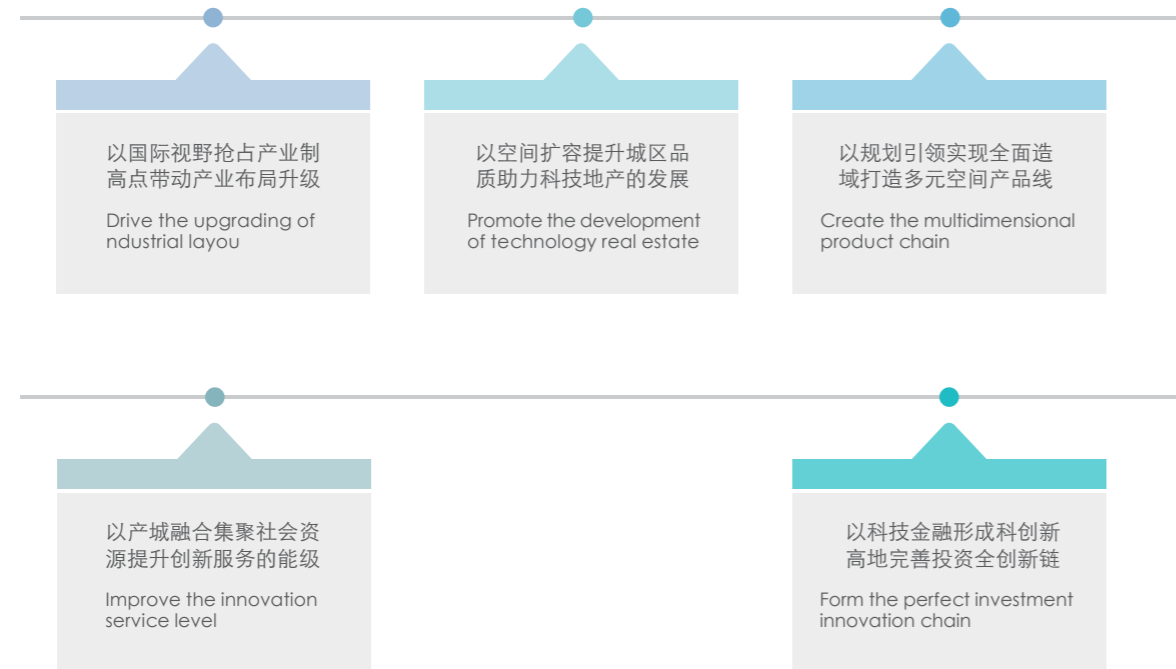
以国际视野抢占产业制高点带动产业布局升级

Drive the upgrading of ndustrial layou

以空间扩容提升城区品质助力科技地产的发展

Promote the development of technology real estate

以规划引领实现全面造域打造多元空间产品线

Create the multidimensional product chain

以产城融合集聚社会资源提升创新服务的能级

Improve the innovation service level

以科技金融形成科创新高地完善投资全创新链

Form the perfect investment innovation chain